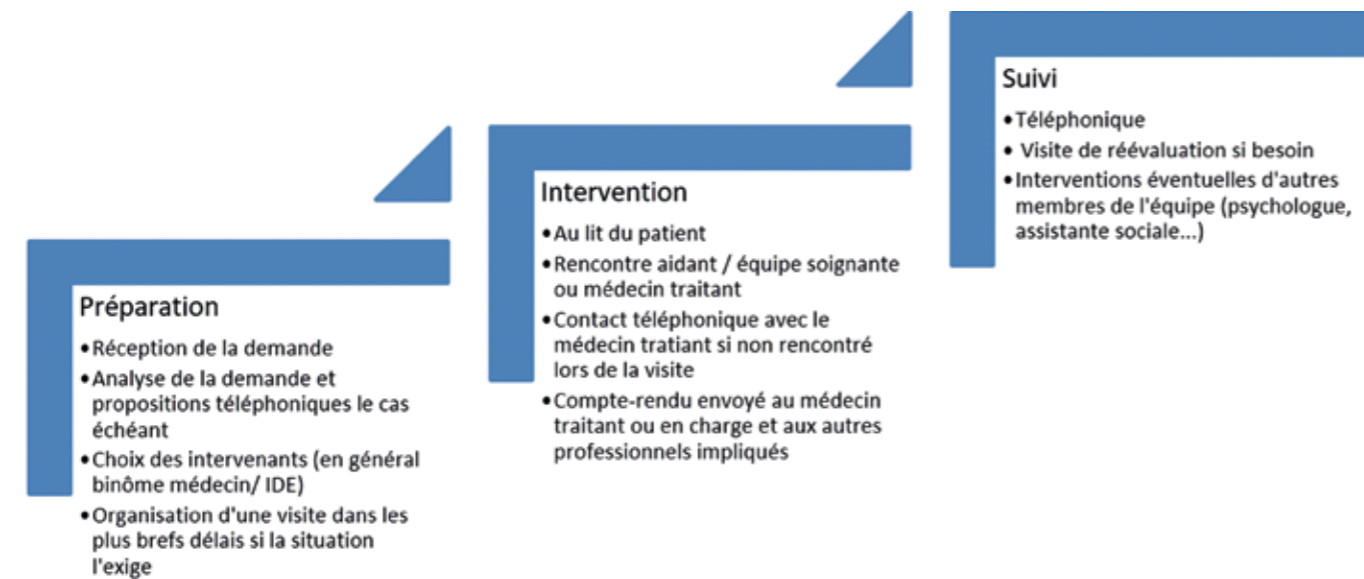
Préparation

- Réception de la demande
- Analyse de la demande et propositions téléphoniques le cas échéant
- Choix des intervenants (en général binôme médecin/ IDE)
- Organisation d'une visite dans les plus brefs délais si la situation l'exige

Intervention

- Au lit du patient
- Rencontre aidant / équipe soignante ou médecin traitant
- Contact téléphonique avec le médecin tratiant si non rencontré lors de la visite
- Compte-rendu envoyé au médecin traitant ou en charge et aux autres professionnels impliqués

Suivi

- Téléphonique
- Visite de réévaluation si besoin
- Interventions éventuelles d'autres membres de l'équipe (psychologue, assistante sociale...)